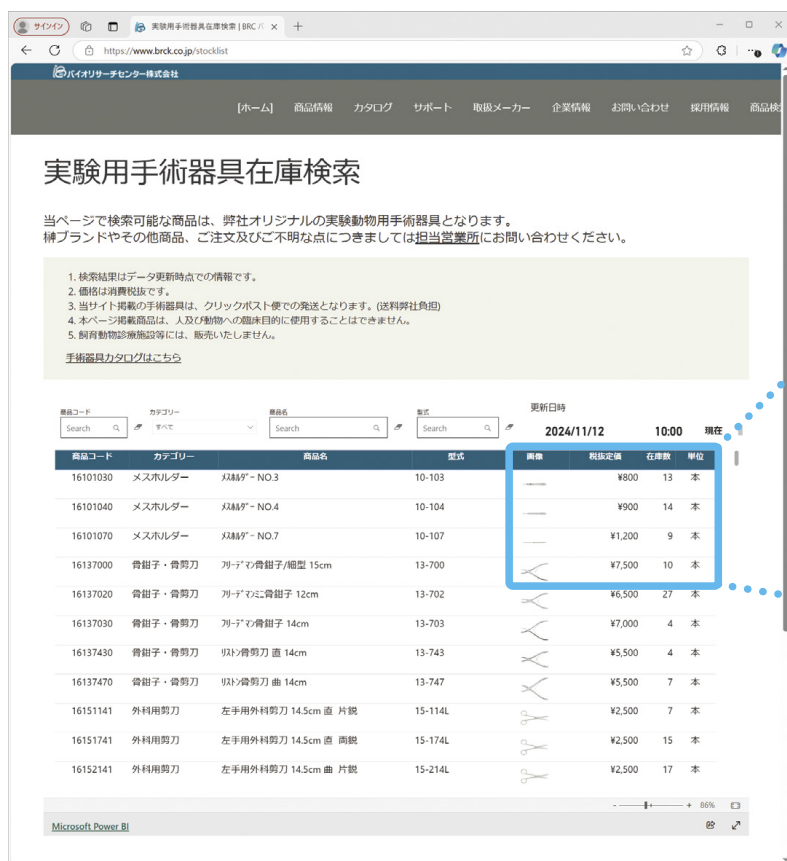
サインイン
実験用手術器具在庫検索 | BRC バ ×
https://www.brck.co.jp/stocklist

バイオリサーチセンター株式会社

[ホーム] 商品情報 カタログ サポート 取扱メーカー 企業情報 お問い合わせ 採用情報 商品検

実験用手術器具在庫検索

当ページで検索可能な商品は、弊社オリジナルの実験動物用手術器具となります。
榊ブランドやその他商品、ご注文及びご不明な点につきましては担当営業所にお問い合わせください。

1. 検索結果はデータ更新時点での情報です。
2. 価格は消費税抜です。
3. 当サイト掲載の手術器具は、クリックポスト便での発送となります。(送料弊社負担)
4. 本ページ掲載商品は、人及び動物への臨床目的に使用することはできません。
5. 飼育動物診療施設等には、販売いたしません。

手術器具カタログはこちら

商品コード Search
カテゴリー すべて
商品名 Search
型式 Search
更新日時
2024/11/12 10:00 現在

| 商品コード | カテゴリー | 商品名 | 型式 | 画像 | 税抜定価 | 在庫数 | 単位 |
|---|---|---|---|---|---|---|---|
| 16101030 | メスホルダー | ﾒｽﾎﾙﾀﾞｰ NO.3 | 10-103 | | ¥800 | 13 | 本 |
| 16101040 | メスホルダー | ﾒｽﾎﾙﾀﾞｰ NO.4 | 10-104 | | ¥900 | 14 | 本 |
| 16101070 | メスホルダー | ﾒｽﾎﾙﾀﾞｰ NO.7 | 10-107 | | ¥1,200 | 9 | 本 |
| 16137000 | 骨鉗子・骨剪刀 | ﾌﾘｰﾃﾞﾏﾝ骨鉗子/細型 15cm | 13-700 | | ¥7,500 | 10 | 本 |
| 16137020 | 骨鉗子・骨剪刀 | ﾌﾘｰﾃﾞﾏﾝﾐﾆ骨鉗子 12cm | 13-702 | | ¥6,500 | 27 | 本 |
| 16137030 | 骨鉗子・骨剪刀 | ﾌﾘｰﾃﾞﾏﾝ骨鉗子 14cm | 13-703 | | ¥7,000 | 4 | 本 |
| 16137430 | 骨鉗子・骨剪刀 | ﾘｽﾄﾝ骨剪刀 直 14cm | 13-743 | | ¥5,500 | 4 | 本 |
| 16137470 | 骨鉗子・骨剪刀 | ﾘｽﾄﾝ骨剪刀 曲 14cm | 13-747 | | ¥5,500 | 7 | 本 |
| 16151141 | 外科用剪刀 | 左手用外科剪刀 14.5cm 直 片鋭 | 15-114L | | ¥2,500 | 7 | 本 |
| 16151741 | 外科用剪刀 | 左手用外科剪刀 14.5cm 直 両鋭 | 15-174L | | ¥2,500 | 15 | 本 |
| 16152141 | 外科用剪刀 | 左手用外科剪刀 14.5cm 曲 片鋭 | 15-214L | | ¥2,500 | 17 | 本 |

- + 86%
Microsoft Power BI